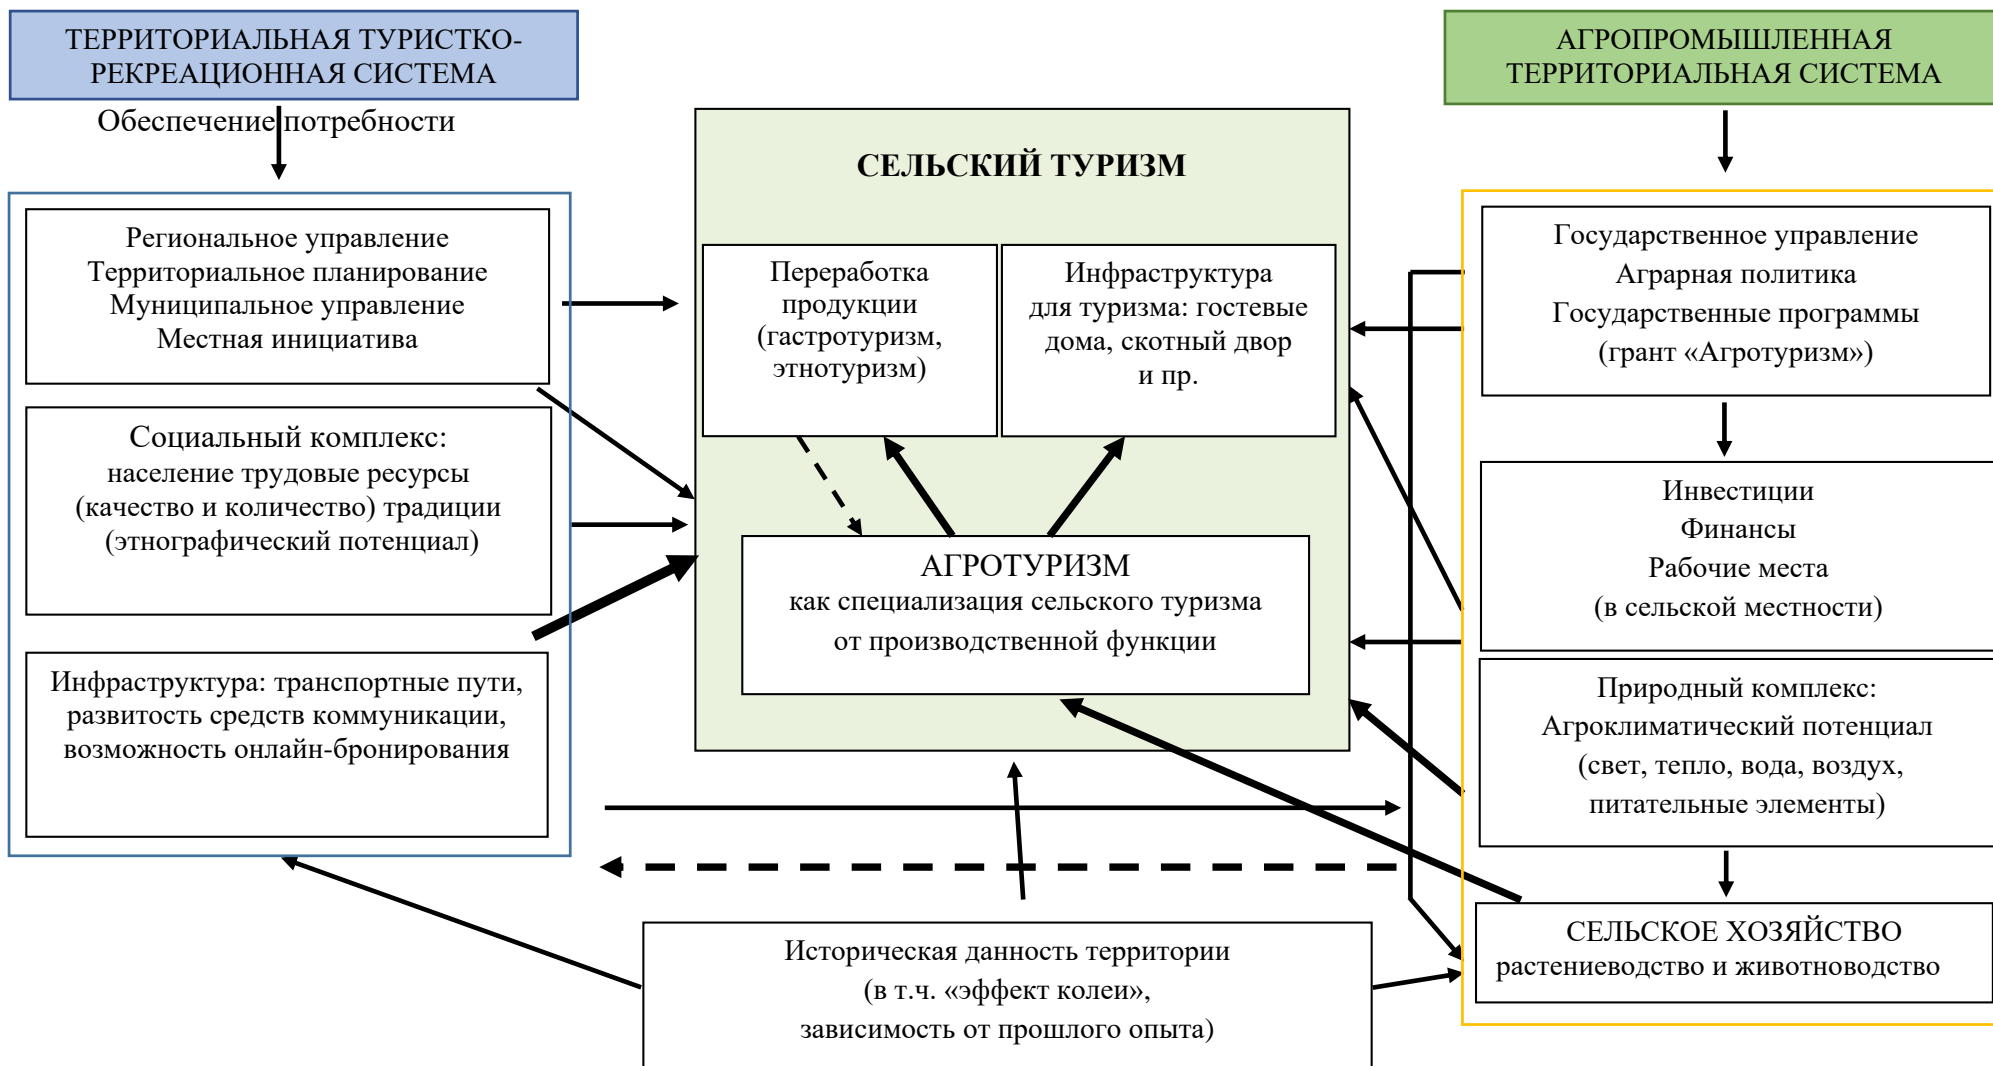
ТЕРРИТОРИАЛЬНАЯ ТУРИСТКО-РЕКРЕАЦИОННАЯ СИСТЕМА

Обеспечение потребности

АГРОПРОМЫШЛЕННАЯ ТЕРРИТОРИАЛЬНАЯ СИСТЕМА

СЕЛЬСКИЙ ТУРИЗМ

Региональное управление
Территориальное планирование
Муниципальное управление
Местная инициатива

Социальный комплекс:
население трудовые ресурсы (качество и количество) традиции (этнографический потенциал)

Инфраструктура: транспортные пути, развитость средств коммуникации, возможность онлайн-бронирования

Переработка продукции (гастротуризм, этнотуризм)

Инфраструктура для туризма: гостевые дома, скотный двор и пр.

АГРОТУРИЗМ
как специализация сельского туризма от производственной функции

Государственное управление
Аграрная политика
Государственные программы
(грант «Агротуризм»)

Инвестиции
Финансы
Рабочие места
(в сельской местности)

Природный комплекс:
Агроклиматический потенциал
(свет, тепло, вода, воздух, питательные элементы)

СЕЛЬСКОЕ ХОЗЯЙСТВО
растениеводство и животноводство

Историческая данность территории
(в т.ч. «эффект колеи»,
зависимость от прошлого опыта)